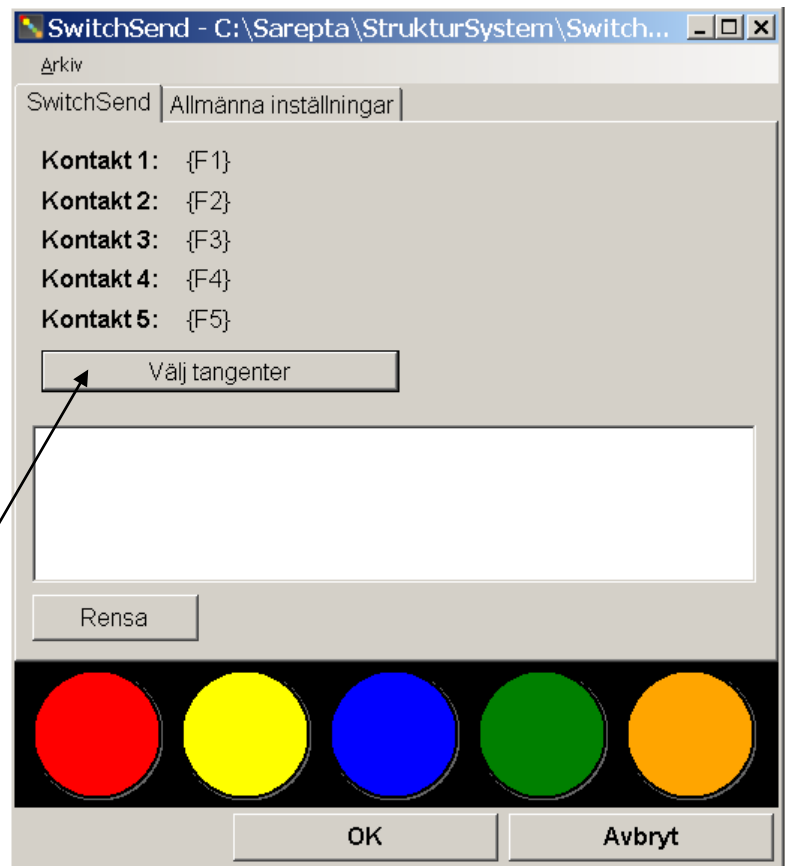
SwitchSend - C:\Sarepta\StrukturSystem\Switch...

Arkiv

SwitchSend | Allmänna inställningar

Kontakt 1: {F1}
Kontakt 2: {F2}
Kontakt 3: {F3}
Kontakt 4: {F4}
Kontakt 5: {F5}

Välj tangenter

Rensa

OK
Avbryt